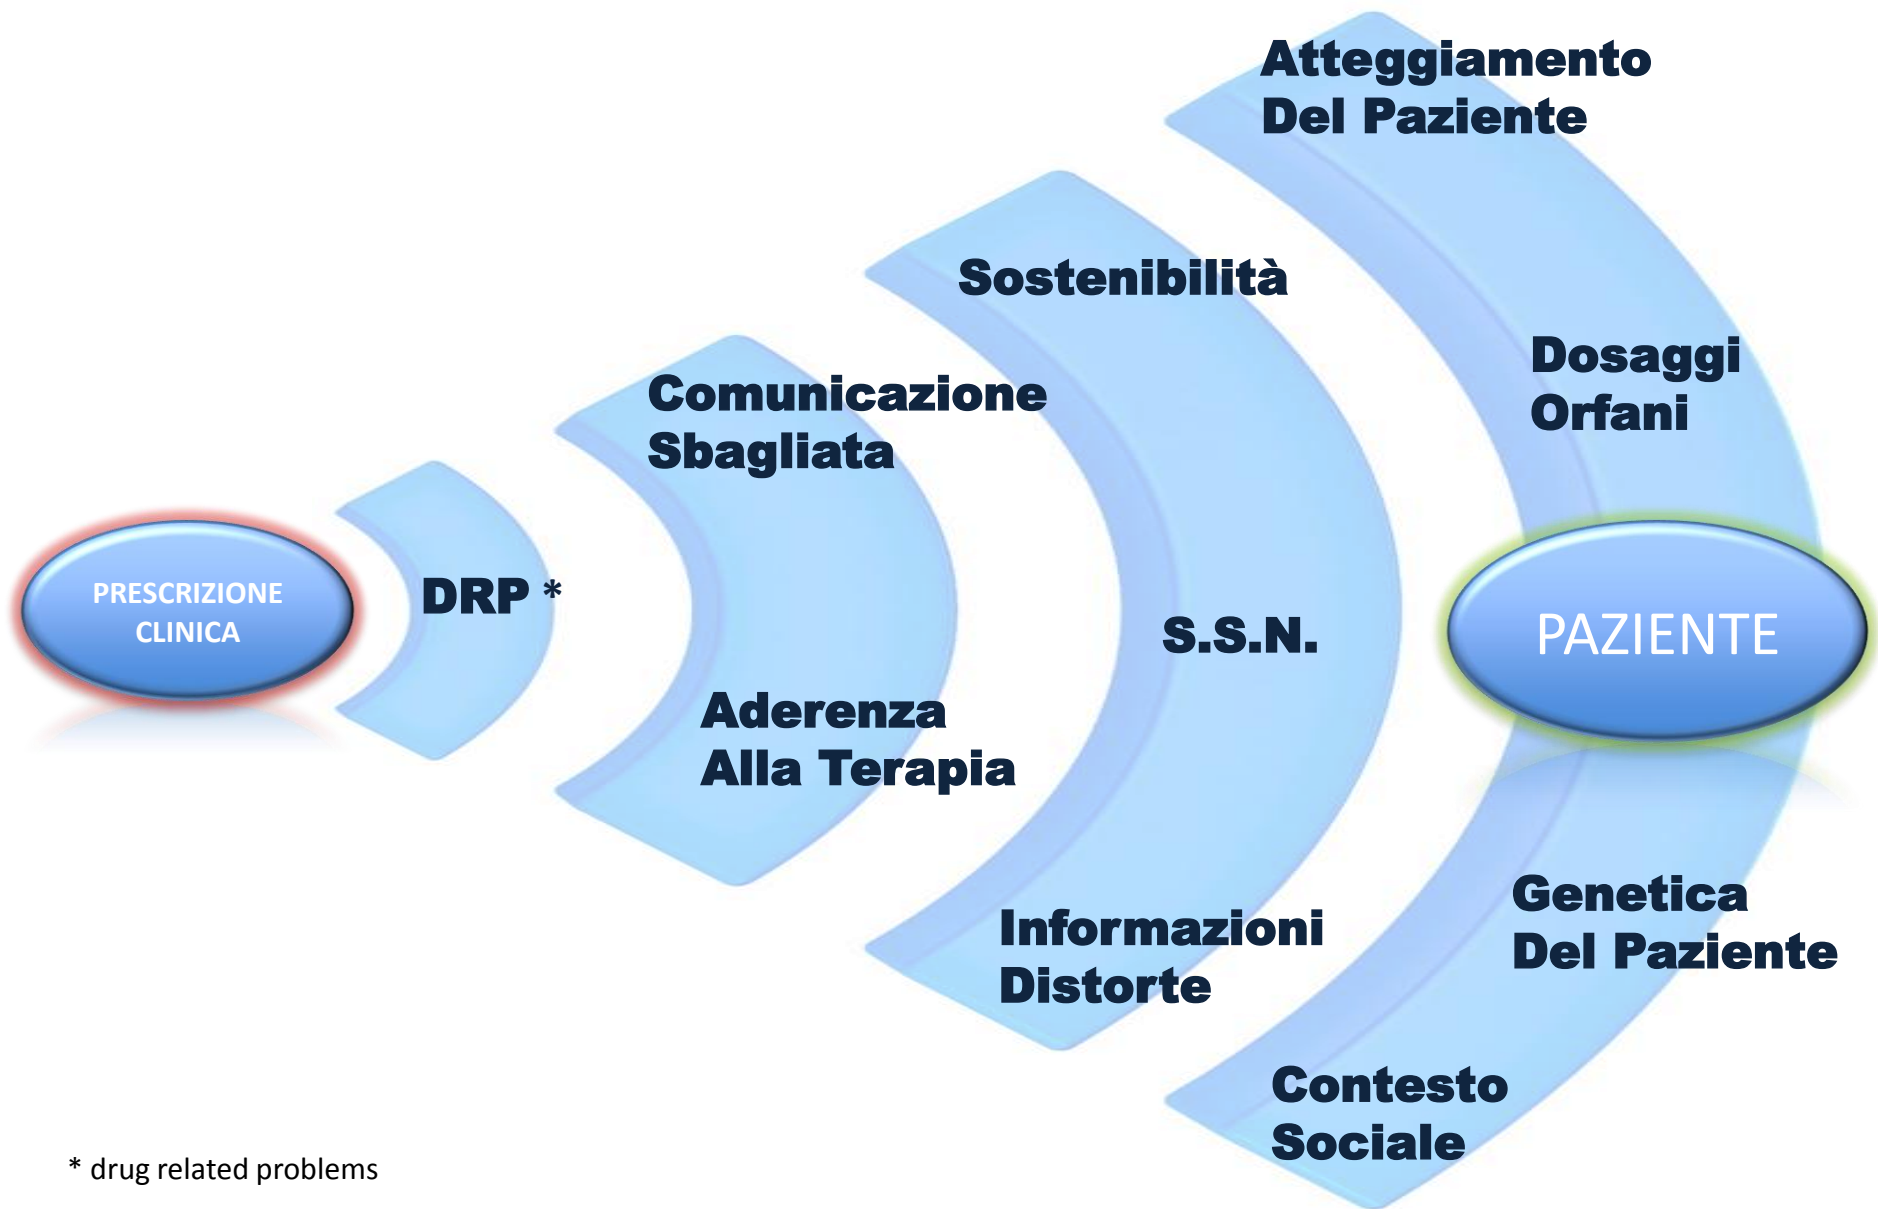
PRESCRIZIONE CLINICA

DRP *

Comunicazione Sbagliata

Aderenza Alla Terapia

Sostenibilità

S.S.N.

Informazioni Distorte

Atteggiamento Del Paziente

Dosaggi Orfani

PAZIENTE

Genetica Del Paziente

Contesto Sociale

* drug related problems